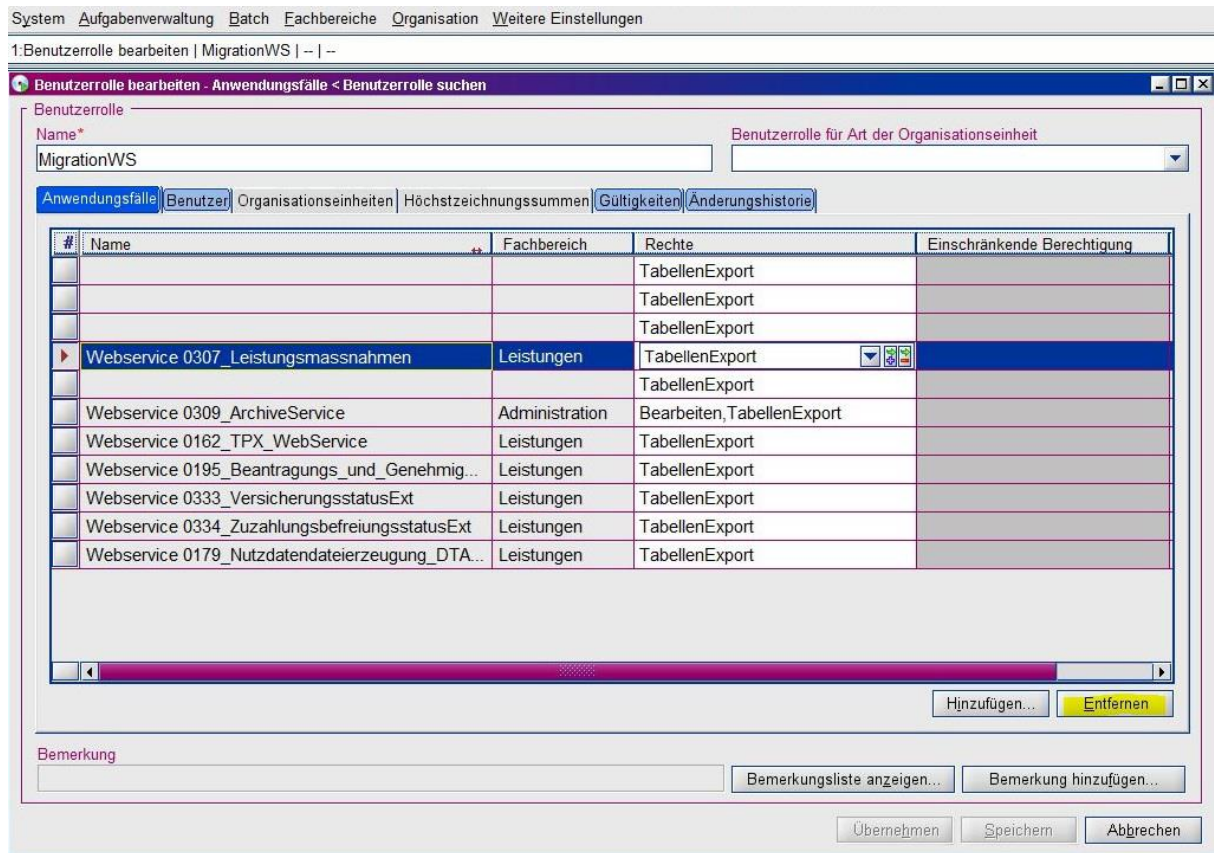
System Aufgabenverwaltung Batch Fachbereiche Organisation Weitere Einstellungen

1:Benutzerrolle bearbeiten | MigrationWS | -- | --

Benutzerrolle bearbeiten - Anwendungsfälle < Benutzerrolle suchen

Benutzerrolle

Name*
MigrationWS

Benutzerrolle für Art der Organisationseinheit

Anwendungsfälle | Benutzer | Organisationseinheiten | Höchstzeichnungssummen | Gültigkeiten | Änderungshistorie

| # | Name | Fachbereich | Rechte | Einschränkende Berechtigung |
|---|---|---|---|---|
| | | | TabellenExport | |
| | | | TabellenExport | |
| | | | TabellenExport | |
| | Webservice 0307_Leistungsmassnahmen | Leistungen | TabellenExport | |
| | | | TabellenExport | |
| | Webservice 0309_ArchiveService | Administration | Bearbeiten,TabellenExport | |
| | Webservice 0162_TPX_WebService | Leistungen | TabellenExport | |
| | Webservice 0195_Beantragungs_und_Genehmig... | Leistungen | TabellenExport | |
| | Webservice 0333_VersicherungsstatusExt | Leistungen | TabellenExport | |
| | Webservice 0334_ZuzahlungsbefreiungsstatusExt | Leistungen | TabellenExport | |
| | Webservice 0179_Nutzdatendateierzeugung_DTA... | Leistungen | TabellenExport | |

Hinzufügen... Entfernen

Bemerkung

Bemerkungsliste anzeigen... Bemerkung hinzufügen...

Übernehmen Speichern Abbrechen